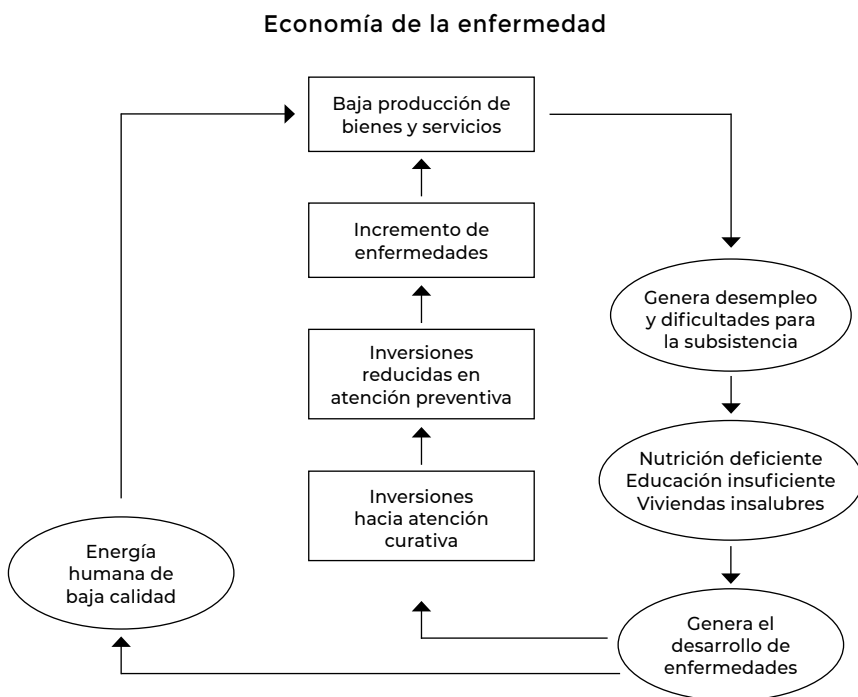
Economía de la enfermedad

Baja producción de bienes y servicios

Incremento de enfermedades

Inversiones reducidas en atención preventiva

Inversiones hacia atención curativa

Genera desempleo y dificultades para la subsistencia

Nutrición deficiente
Educación insuficiente
Viviendas insalubres

Genera el desarrollo de enfermedades

Energía humana de baja calidad